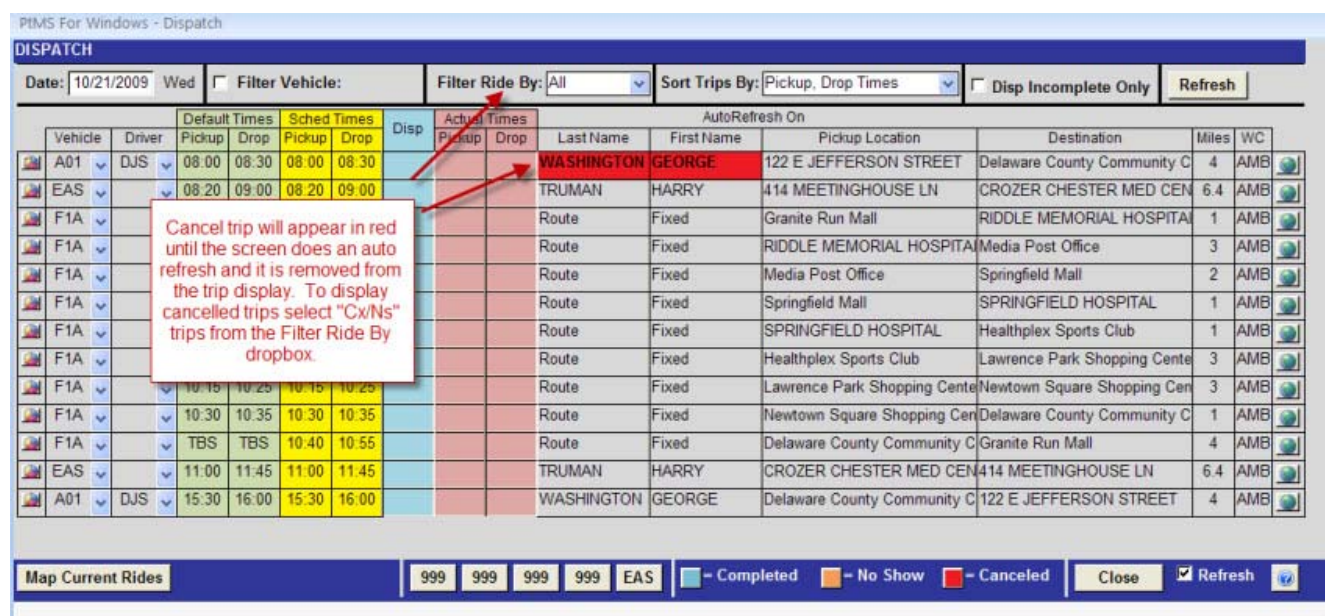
PtMS For Windows - Dispatch

DISPATCH

Date: 10/21/2009 Wed Filter Vehicle: Filter Ride By: All Sort Trips By: Pickup, Drop Times Disp Incomplete Only Refresh

AutoRefresh On

| Vehicle | Driver | Default Times Pickup | Default Times Drop | Sched Times Pickup | Sched Times Drop | Disp | Actual Times Pickup | Actual Times Drop | Last Name | First Name | Pickup Location | Destination | Miles | WC |
|---|---|---|---|---|---|---|---|---|---|---|---|---|---|---|
| A01 | DJS | 08:00 | 08:30 | 08:00 | 08:30 | | | | WASHINGTON | GEORGE | 122 E JEFFERSON STREET | Delaware County Community C | 4 | AMB |
| EAS | | 08:20 | 09:00 | 08:20 | 09:00 | | | | TRUMAN | HARRY | 414 MEETINGHOUSE LN | CROZER CHESTER MED CEN | 6.4 | AMB |
| F1A | | | | | | | | | Route | Fixed | Granite Run Mall | RIDDLE MEMORIAL HOSPITAL | 1 | AMB |
| F1A | | | | | | | | | Route | Fixed | RIDDLE MEMORIAL HOSPITAL | Media Post Office | 3 | AMB |
| F1A | | | | | | | | | Route | Fixed | Media Post Office | Springfield Mall | 2 | AMB |
| F1A | | | | | | | | | Route | Fixed | Springfield Mall | SPRINGFIELD HOSPITAL | 1 | AMB |
| F1A | | | | | | | | | Route | Fixed | SPRINGFIELD HOSPITAL | Healthplex Sports Club | 1 | AMB |
| F1A | | | | | | | | | Route | Fixed | Healthplex Sports Club | Lawrence Park Shopping Cente | 3 | AMB |
| F1A | | 10:15 | 10:25 | 10:15 | 10:25 | | | | Route | Fixed | Lawrence Park Shopping Cente | Newtown Square Shopping Cen | 3 | AMB |
| F1A | | 10:30 | 10:35 | 10:30 | 10:35 | | | | Route | Fixed | Newtown Square Shopping Cen | Delaware County Community C | 1 | AMB |
| F1A | | TBS | TBS | 10:40 | 10:55 | | | | Route | Fixed | Delaware County Community C | Granite Run Mall | 4 | AMB |
| EAS | | 11:00 | 11:45 | 11:00 | 11:45 | | | | TRUMAN | HARRY | CROZER CHESTER MED CEN | 414 MEETINGHOUSE LN | 6.4 | AMB |
| A01 | DJS | 15:30 | 16:00 | 15:30 | 16:00 | | | | WASHINGTON | GEORGE | Delaware County Community C | 122 E JEFFERSON STREET | 4 | AMB |

Cancel trip will appear in red until the screen does an auto refresh and it is removed from the trip display. To display cancelled trips select "Cx/Ns" trips from the Filter Ride By dropbox.

Map Current Rides 999 999 999 999 EAS - Completed - No Show - Canceled Close Refresh